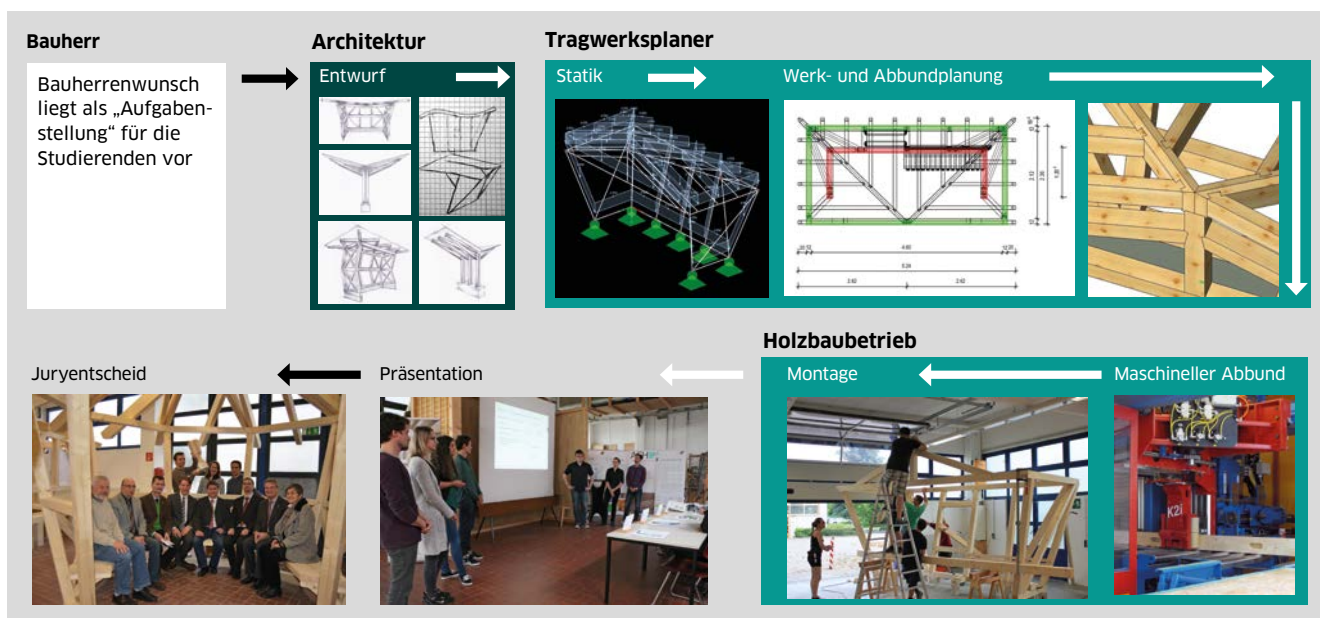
Bauherr

Bauherrenwunsch liegt als „Aufgabenstellung“ für die Studierenden vor

Architektur

Entwurf

Tragwerksplaner

Statik

Werk- und Abbundplanung

Holzbaubetrieb

Montage

Maschineller Abbund

K2i

Präsentation

Juryentscheid